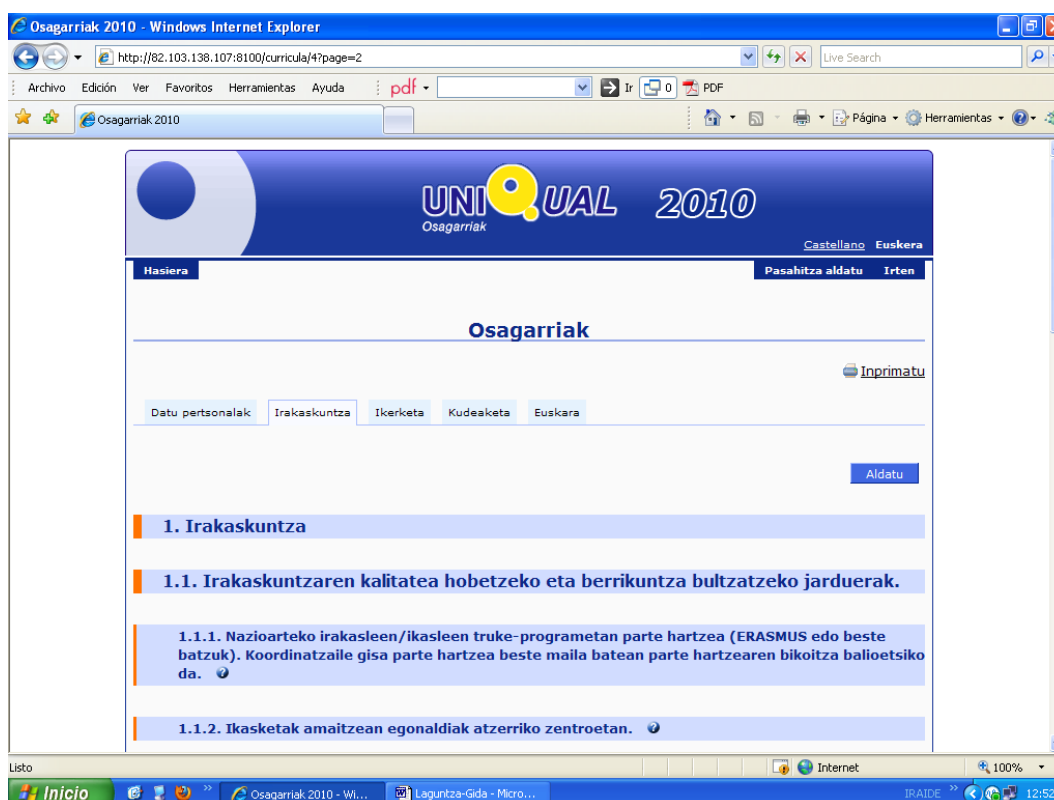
Osagarriak 2010 - Windows Internet Explorer

http://82.103.138.107:8100/curricula/4?page=2

Live Search

Archivo Edición Ver Favoritos Herramientas Ayuda pdf Ir 0 PDF

Osagarriak 2010

Página Herramientas

UNIQUAL 2010
Osagarriak

Castellano Euskera

Hasiera

Pasahitza aldatu Irten

Osagarriak

Inprimatu

Datu pertsonalak Irakaskuntza Ikerketa Kudeaketa Euskara

Aldatu

1. Irakaskuntza

1.1. Irakaskuntzaren kalitatea hobetzeko eta berrikuntza bultzatzeko jarduerak.

1.1.1. Nazioarteko irakasleen/ikasleen truke-programetan parte hartzea (ERASMUS edo beste batzuk). Koordinatzaile gisa parte hartzea beste maila batean parte hartzearen bikoitza balioetsiko da.

1.1.2. Ikasketak amaitzean egonaldiak atzerriko zentroetan.

Listo

Internet

100%

Inicio

Osagarriak 2010 - Wi...

Laguntza-Gida - Micro...

IRAIDE

12:52